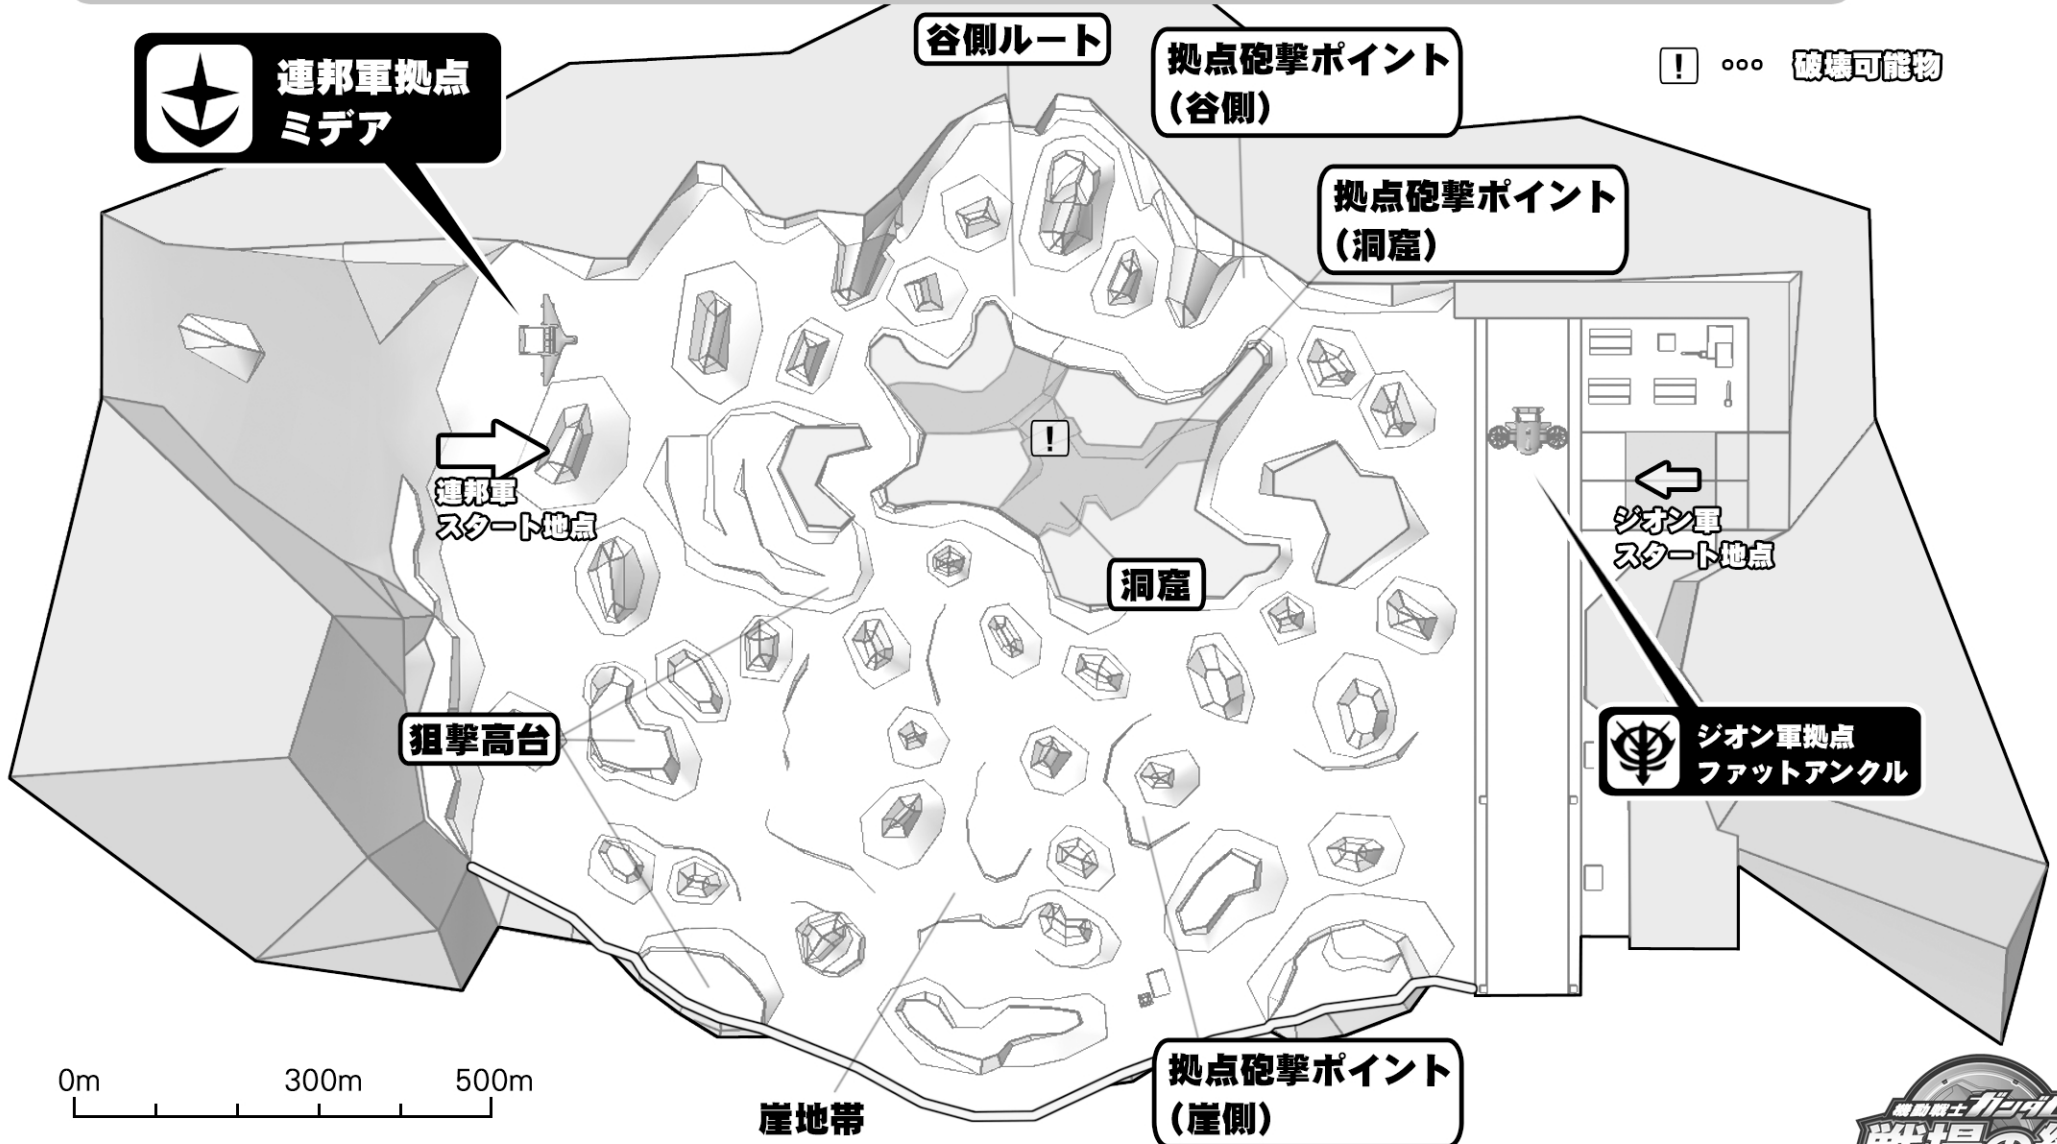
連邦軍拠点
ミデア

谷側ルート

拠点砲撃ポイント
(谷側)

! ○○○ 破壊可能物

拠点砲撃ポイント
(洞窟)

!

連邦軍
スタート地点

ジオン軍
スタート地点

洞窟

狙撃高台

ジオン軍拠点
ファットアンクル

0m 300m 500m

崖地帯

拠点砲撃ポイント
(崖側)

機動戦士ガンダム
戦場の絆